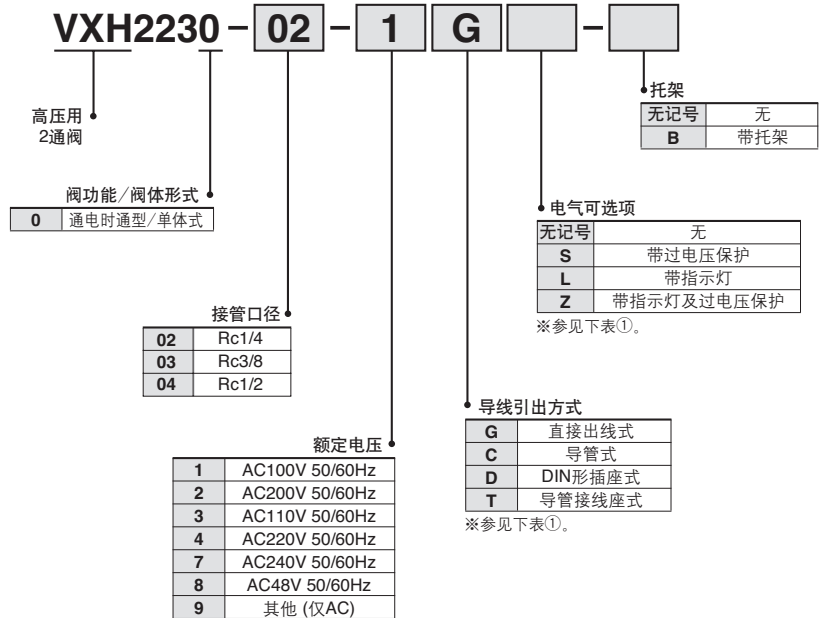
VXH2230 – 02 – 1 G –

托架

| 无记号 | 无 |
|---|---|
| B | 带托架 |

高压用
2通阀

阀功能/阀体形式

| 0 | 通电时通型/单体式 |
|---|---|

电气可选项

| 无记号 | 无 |
|---|---|
| S | 带过电压保护 |
| L | 带指示灯 |
| Z | 带指示灯及过电压保护 |

※参见下表①。

接管口径

| 02 | Rc1/4 |
|---|---|
| 03 | Rc3/8 |
| 04 | Rc1/2 |

导线引出方式

| G | 直接出线式 |
|---|---|
| C | 导管式 |
| D | DIN形插座式 |
| T | 导管接线座式 |

※参见下表①。

额定电压

| 1 | AC100V 50/60Hz |
|---|---|
| 2 | AC200V 50/60Hz |
| 3 | AC110V 50/60Hz |
| 4 | AC220V 50/60Hz |
| 7 | AC240V 50/60Hz |
| 8 | AC48V 50/60Hz |
| 9 | 其他 (仅AC) |